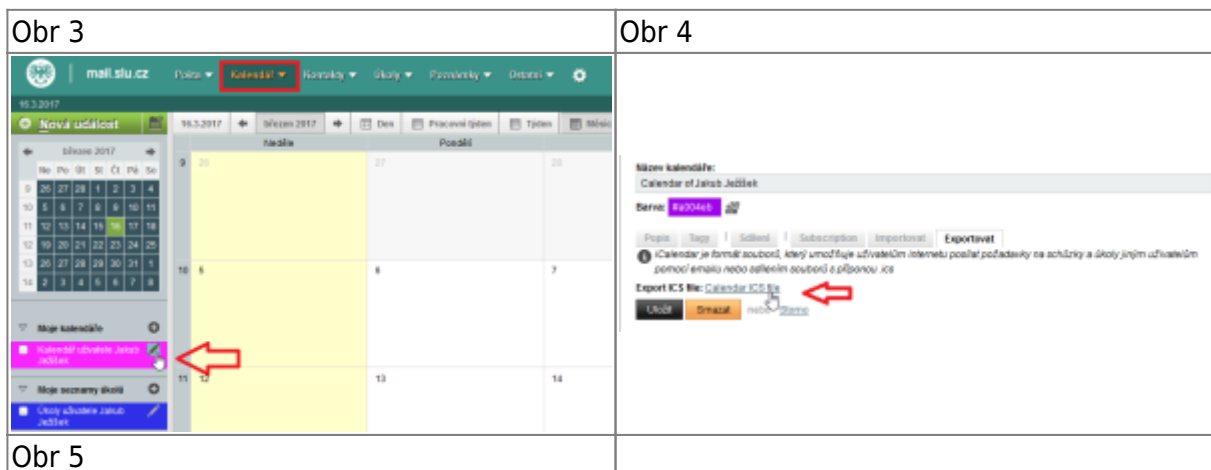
| Obr 3 | Obr 4 |
|---|---|
| mail.slu.cz Pošta ▾ Kalendář ▾ Kontakty ▾ Úkoly ▾ Poznámky ▾ Ostatní ▾ 16.3.2017 Nová událost 16.3.2017 březen 2017 Den Pracovní týden Týden Měsíc březen 2017 Ne Po Út St Čt Pá So 9 26 27 28 1 2 3 4 10 5 6 7 8 9 10 11 11 12 13 14 15 16 17 18 12 19 20 21 22 23 24 25 13 26 27 28 29 30 31 1 14 2 3 4 5 6 7 8 Neděle Pondělí 9 26 27 28 10 5 6 7 11 12 13 14 Moje kalendáře Kalendář uživatele Jakub Ježíšek Moje seznamy úkolů Úkoly uživatele Jakub Ježíšek | Název kalendáře: Calendar of Jakub Ježíšek Barva: #a304eb Popis Tagy Sdílení Subscription Importovat Exportovat iCalendar je formát souborů, který umožňuje uživatelům internetu posílat požadavky na schůzky a úkoly jiným uživatelům pomocí emailu nebo sdílením souborů s příponou .ics Export ICS file: Calendar ICS file Uložit Smazat nebo Storno |
| Obr 5 | |